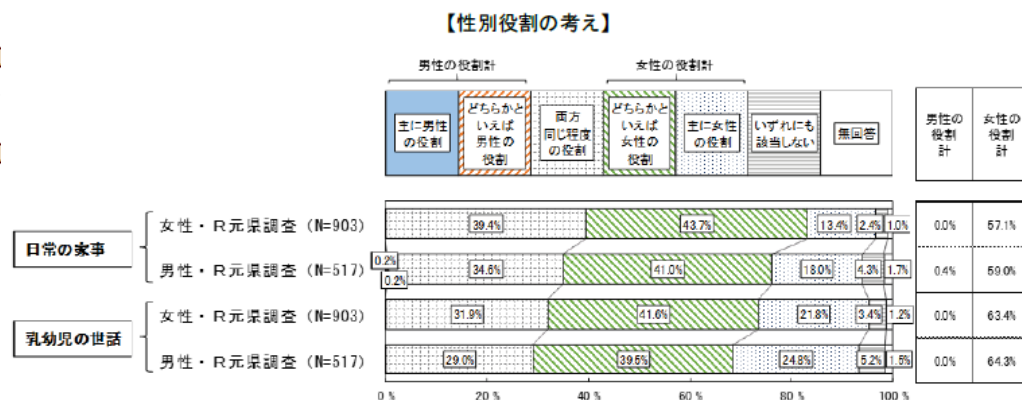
【性別役割の考え】

男性の役割計

女性の役割計

主に男性の役割

どちらかといえば男性の役割

両方同じ程度の役割

どちらかといえば女性の役割

主に女性の役割

いずれにも該当しない

無回答

| | | 男性の役割計 | 女性の役割計 |
|---|---|---|---|
| 日常の家事 | 女性・R元県調査（N=903） 39.4% 43.7% 13.4% 2.4% 1.0% | 0.0% | 57.1% |
| | 男性・R元県調査（N=517） 0.2% 0.2% 34.6% 41.0% 18.0% 4.3% 1.7% | 0.4% | 59.0% |
| 乳幼児の世話 | 女性・R元県調査（N=903） 31.9% 41.6% 21.8% 3.4% 1.2% | 0.0% | 63.4% |
| | 男性・R元県調査（N=517） 29.0% 39.5% 24.8% 5.2% 1.5% | 0.0% | 64.3% |

0 %　20 %　40 %　60 %　80 %　100 %